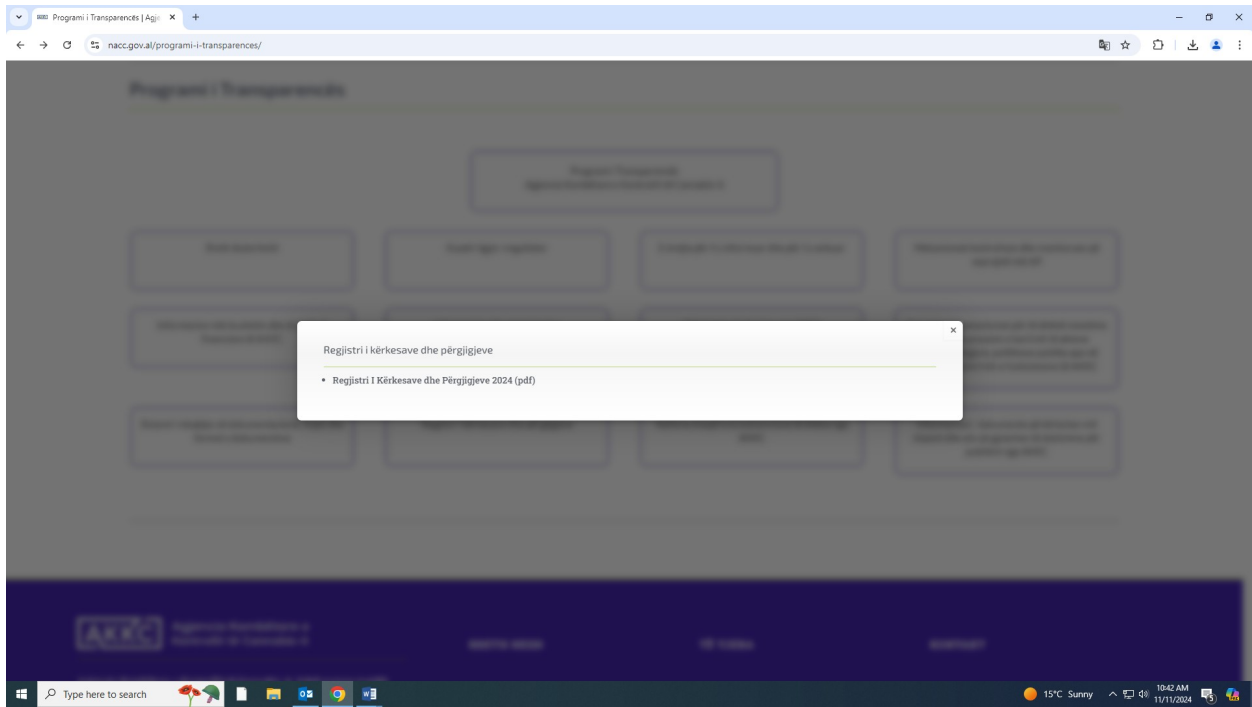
Programi i Transparencës | Agje ×

nacc.gov.al/programi-i-transparences/

Programi i Transparencës

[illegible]

×

Regjistri i kërkesave dhe përgjigjeve

• Regjistri I Kërkesave dhe Përgjigjeve 2024 (pdf)

AKKC

Type here to search

15°C Sunny

10:42 AM
11/11/2024